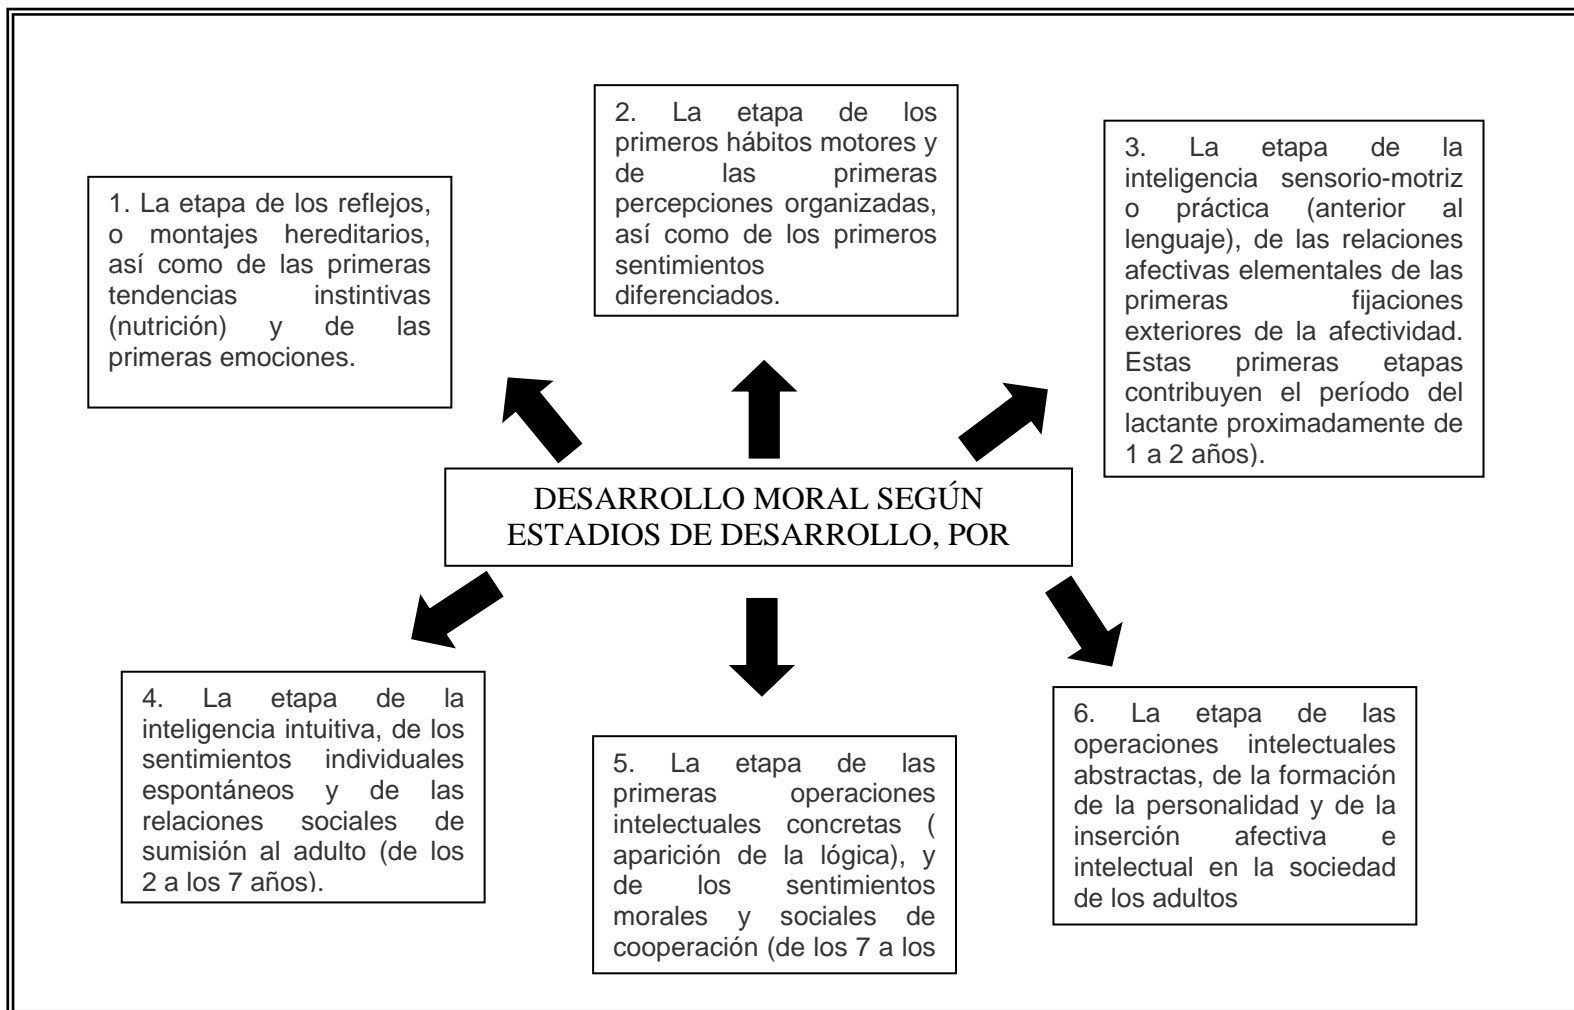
2. La etapa de los primeros hábitos motores y de las primeras percepciones organizadas, así como de los primeros sentimientos diferenciados.

1. La etapa de los reflejos, o montajes hereditarios, así como de las primeras tendencias instintivas (nutrición) y de las primeras emociones.

3. La etapa de la inteligencia sensorio-motriz o práctica (anterior al lenguaje), de las relaciones afectivas elementales de las primeras fijaciones exteriores de la afectividad. Estas primeras etapas contribuyen el período del lactante proximadamente de 1 a 2 años).

DESARROLLO MORAL SEGÚN ESTADIOS DE DESARROLLO, POR

4. La etapa de la inteligencia intuitiva, de los sentimientos individuales espontáneos y de las relaciones sociales de sumisión al adulto (de los 2 a los 7 años).

5. La etapa de las primeras operaciones intelectuales concretas ( aparición de la lógica), y de los sentimientos morales y sociales de cooperación (de los 7 a los

6. La etapa de las operaciones intelectuales abstractas, de la formación de la personalidad y de la inserción afectiva e intelectual en la sociedad de los adultos